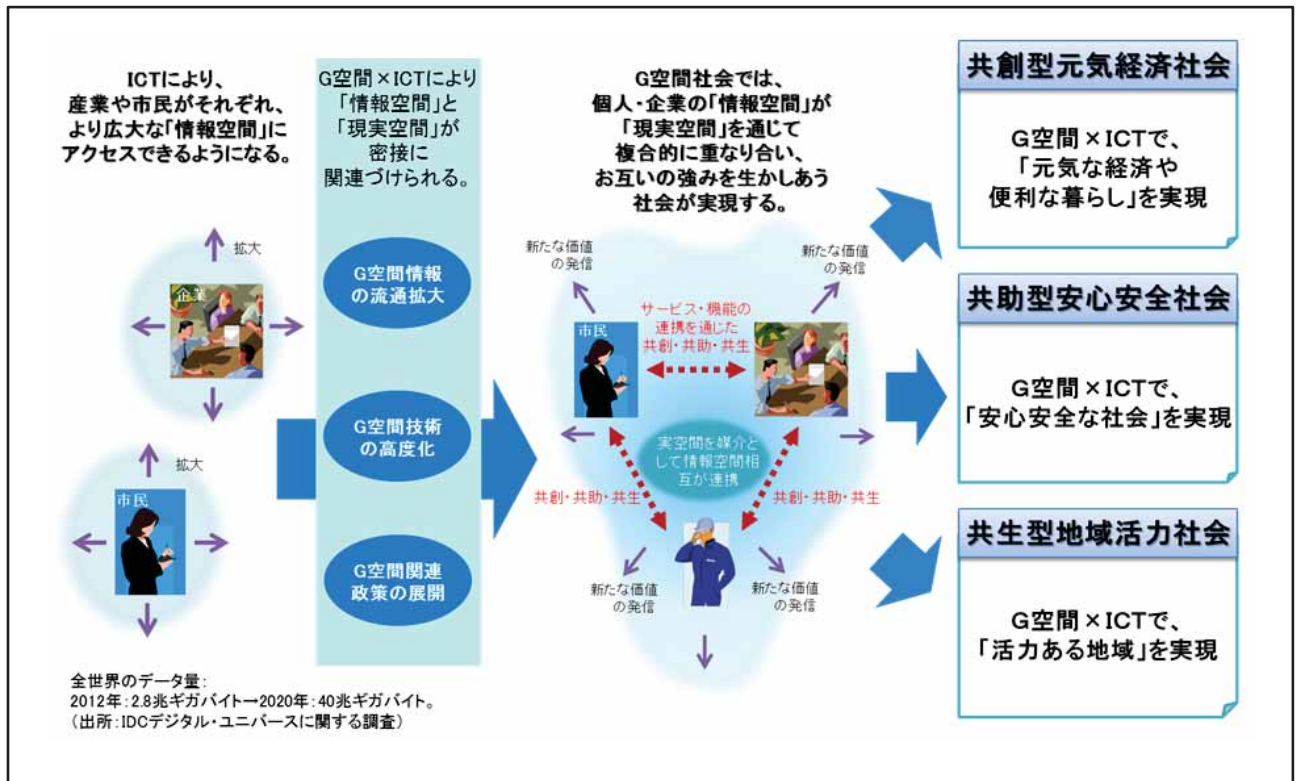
ICTにより、産業や市民がそれぞれ、より広大な「情報空間」にアクセスできるようになる。

拡大

企業

拡大

市民

全世界のデータ量:
2012年:2.8兆ギガバイト→2020年:40兆ギガバイト。
(出所:IDCデジタル・ユニバースに関する調査)

G空間×ICTにより「情報空間」と「現実空間」が密接に関連づけられる。

G空間情報の流通拡大

G空間技術の高度化

G空間関連政策の展開

G空間社会では、個人・企業の「情報空間」が「現実空間」を通じて複合的に重なり合い、お互いの強みを生かしあう社会が実現する。

新たな価値の発信

新たな価値の発信

サービス・機能の連携を通じた共創・共助・共生

市民

実空間を媒介として情報空間相互が連携

共創・共助・共生

共創・共助・共生

新たな価値の発信

新たな価値の発信

共創型元気経済社会

G空間×ICTで、「元気な経済や便利な暮らし」を実現

共助型安心安全社会

G空間×ICTで、「安心安全な社会」を実現

共生型地域活力社会

G空間×ICTで、「活力ある地域」を実現